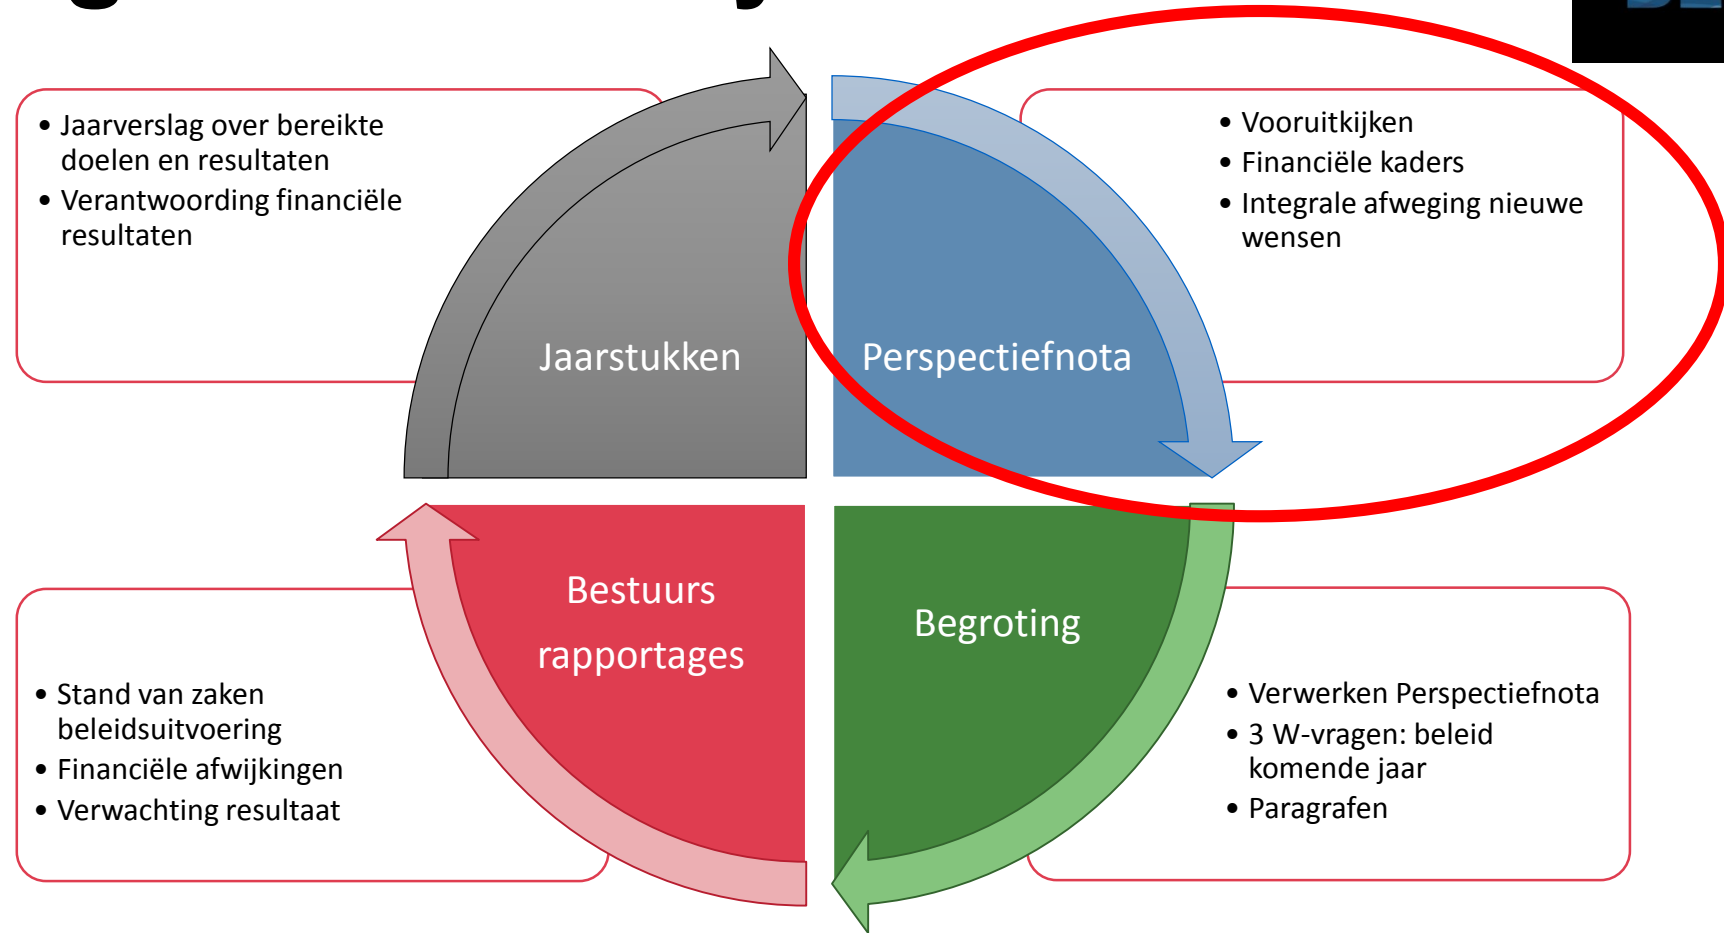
• Jaarverslag over bereikte doelen en resultaten
• Verantwoording financiële resultaten

Jaarstukken

Perspectiefnota

• Vooruitkijken
• Financiële kaders
• Integrale afweging nieuwe wensen

Bestuurs rapportages

Begroting

• Stand van zaken beleidsuitvoering
• Financiële afwijkingen
• Verwachting resultaat

• Verwerken Perspectiefnota
• 3 W-vragen: beleid komende jaar
• Paragrafen